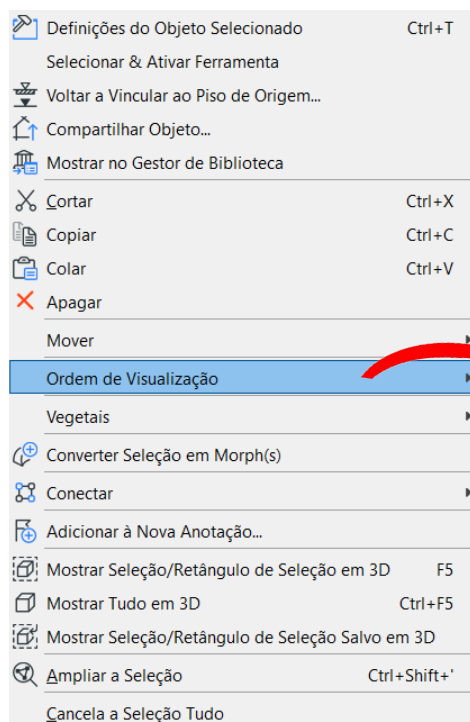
Definições do Objeto Selecionado Ctrl+T
Selecionar & Ativar Ferramenta
Voltar a Vincular ao Piso de Origem...
Compartilhar Objeto...
Mostrar no Gestor de Biblioteca
Cortar Ctrl+X
Copiar Ctrl+C
Colar Ctrl+V
Apagar
Mover
Ordem de Visualização
Vegetais
Converter Seleção em Morph(s)
Conectar
Adicionar à Nova Anotação...
Mostrar Seleção/Retângulo de Seleção em 3D F5
Mostrar Tudo em 3D Ctrl+F5
Mostrar Seleção/Retângulo de Seleção Salvo em 3D
Ampliar a Seleção Ctrl+Shift+'
Cancela a Seleção Tudo